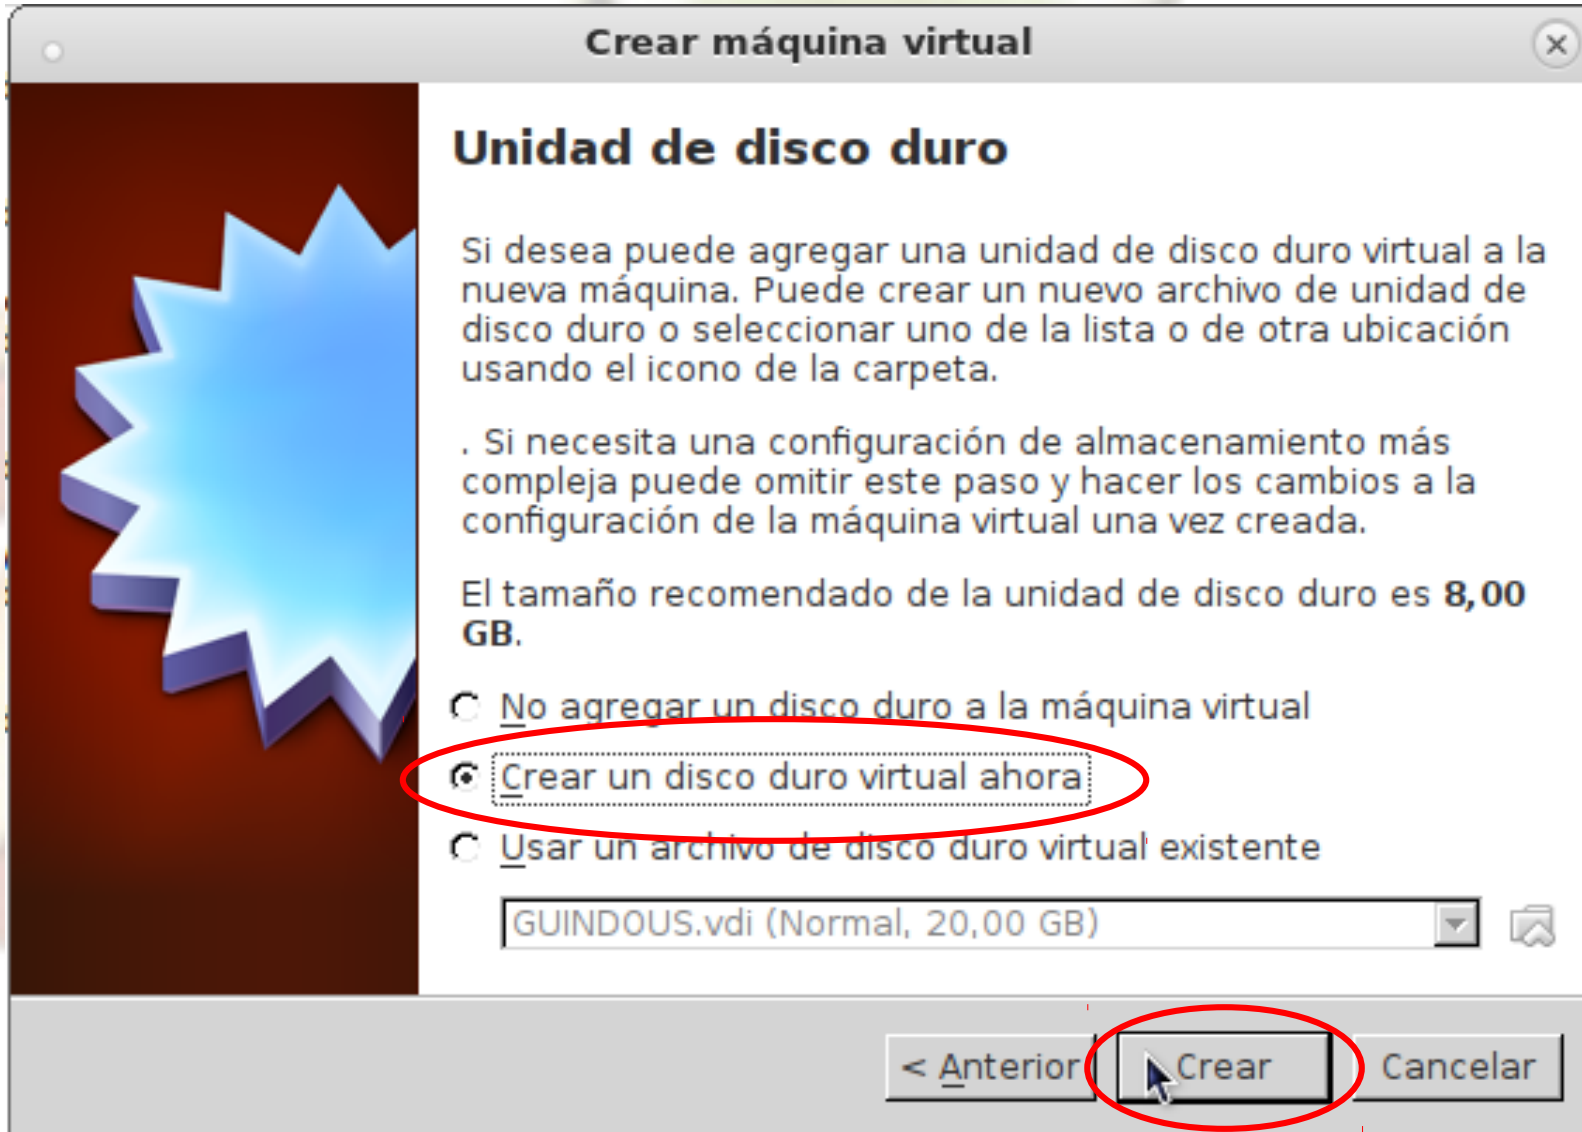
Crear máquina virtual

Unidad de disco duro

Si desea puede agregar una unidad de disco duro virtual a la nueva máquina. Puede crear un nuevo archivo de unidad de disco duro o seleccionar uno de la lista o de otra ubicación usando el icono de la carpeta.

. Si necesita una configuración de almacenamiento más compleja puede omitir este paso y hacer los cambios a la configuración de la máquina virtual una vez creada.

El tamaño recomendado de la unidad de disco duro es **8,00 GB**.

No agregar un disco duro a la máquina virtual

Crear un disco duro virtual ahora

Usar un archivo de disco duro virtual existente

GUINDOUS.vdi (Normal, 20,00 GB)

< Anterior

Crear

Cancelar